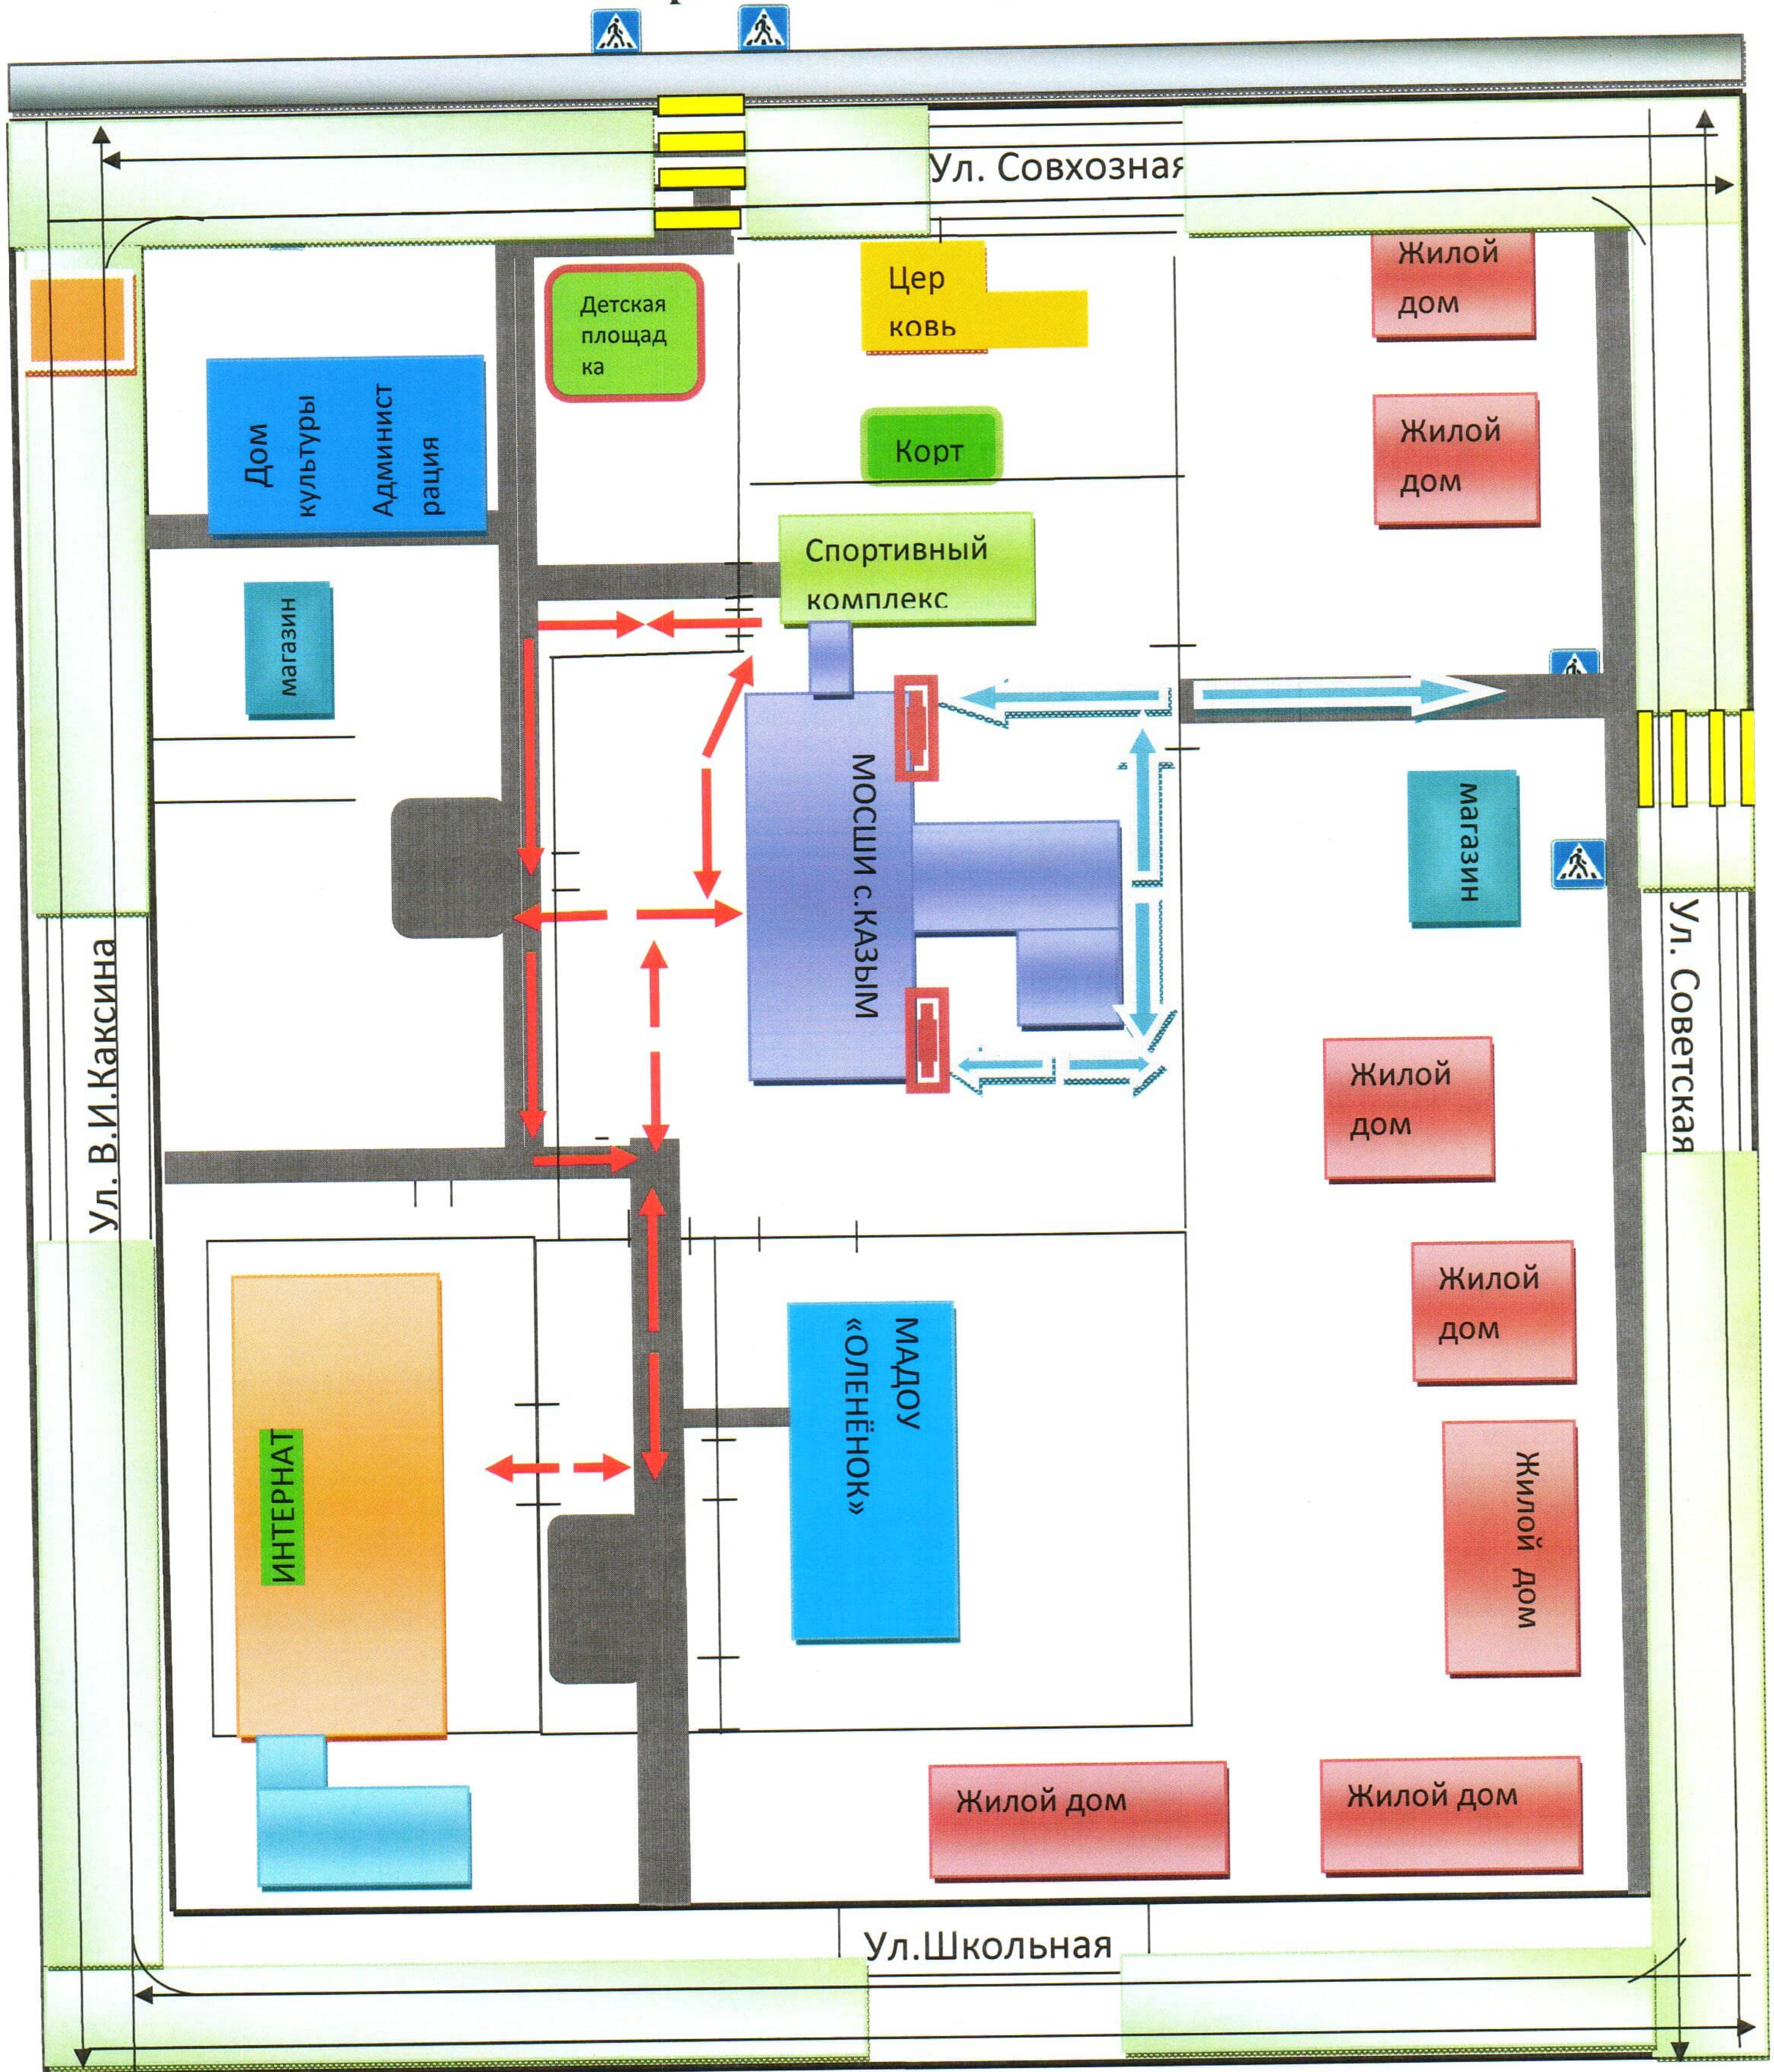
Ул. Совхозная

Детская площадка

Церковь

Жилой дом

Дом культуры

Администрация

Корт

Жилой дом

Спортивный комплекс

магазин

МОСШИ с.КАЗЫМ

магазин

Ул. В.И.Каксина

Ул. Советская

Жилой дом

Жилой дом

ИНТЕРНАТ

МАДОУ «ОЛЕНЁНОК»

Жилой дом

Жилой дом

Жилой дом

Ул.Школьная